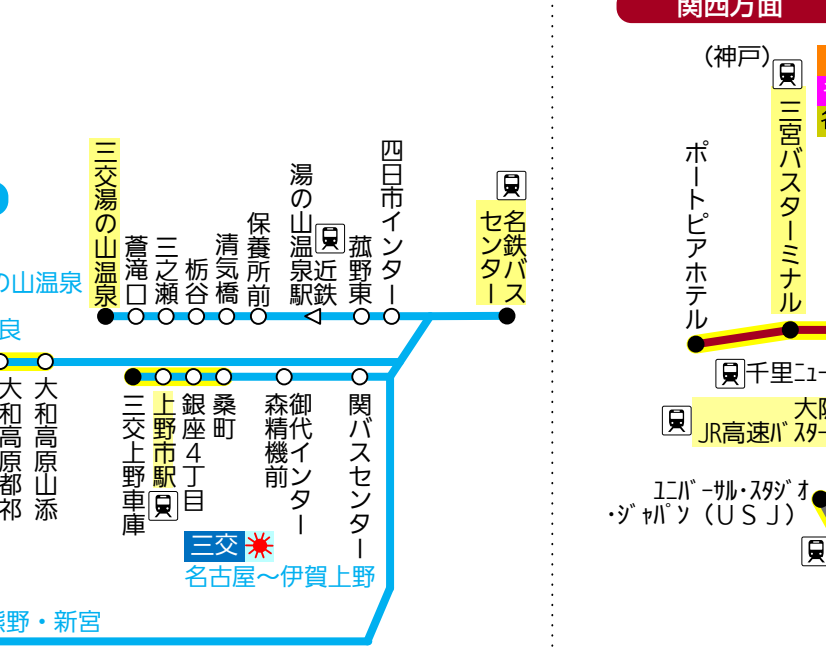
関西方面

(神戸)

三宮バスターミナル

ポートピアホテル

千里ニュー

大阪
JR高速バスター

ユニバーサル・スタジオ・ジャパン(USJ)

の山温泉

泉

三交湯の山温泉

蒼滝口

三之瀬

杤谷

清気橋

保養所前

湯の山温泉駅近鉄

菰野東

四日市インター

名鉄バスセンター

大和高原都祁

大和高原山添

三交上野車庫

上野市駅

銀座4丁目

桑町

森精機前

御代インター

関バスセンター

三交

名古屋〜伊賀上野

熊野・新宮